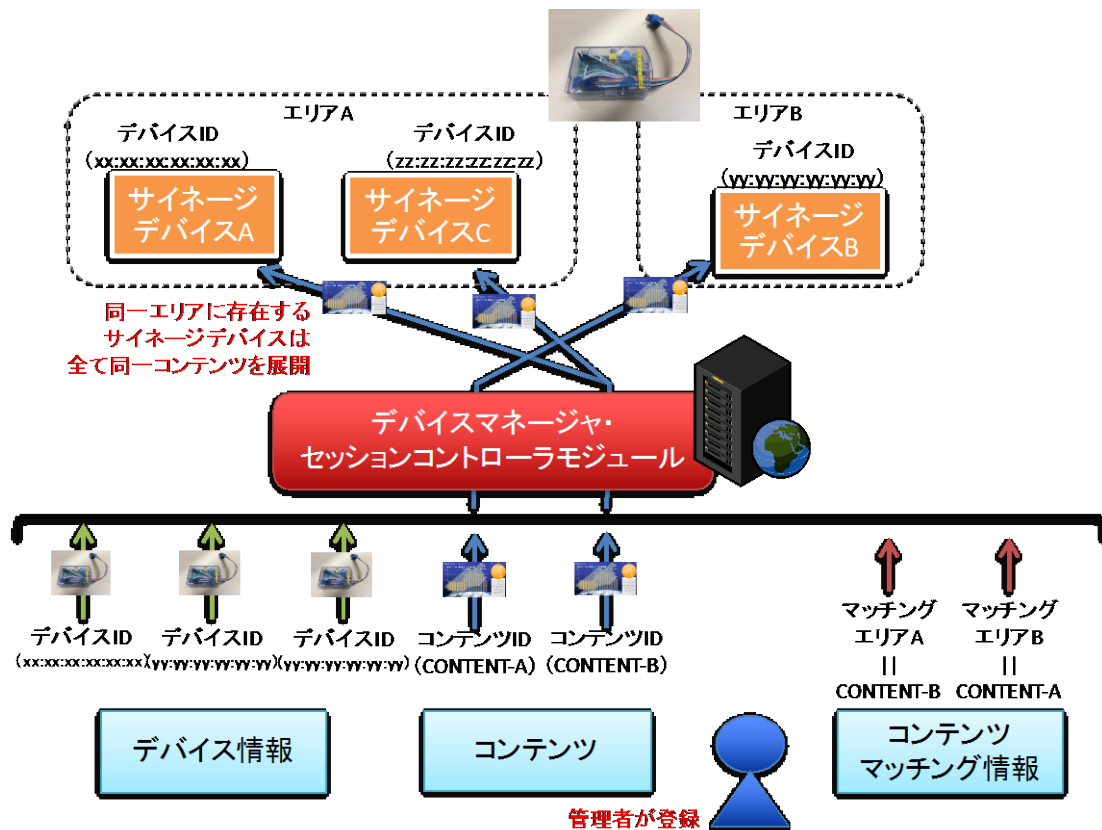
エリアA

デバイスID
(xx:xx:xx:xx:xx:xx)

サイネージ
デバイスA

デバイスID
(zz:zz:zz:zz:zz:zz)

サイネージ
デバイスC

エリアB

デバイスID
(yy:yy:yy:yy:yy:yy)

サイネージ
デバイスB

同一エリアに存在する
サイネージデバイスは
全て同一コンテンツを展開

デバイスマネージャ・
セッションコントローラモジュール

デバイスID
(xx:xx:xx:xx:xx:xx)

デバイスID
(yy:yy:yy:yy:yy:yy)

デバイスID
(yy:yy:yy:yy:yy:yy)

コンテンツID
(CONTENT-A)

コンテンツID
(CONTENT-B)

マッチング
エリアA
||
CONTENT-B

マッチング
エリアB
||
CONTENT-A

デバイス情報

コンテンツ

コンテンツ
マッチング情報

管理者が登録